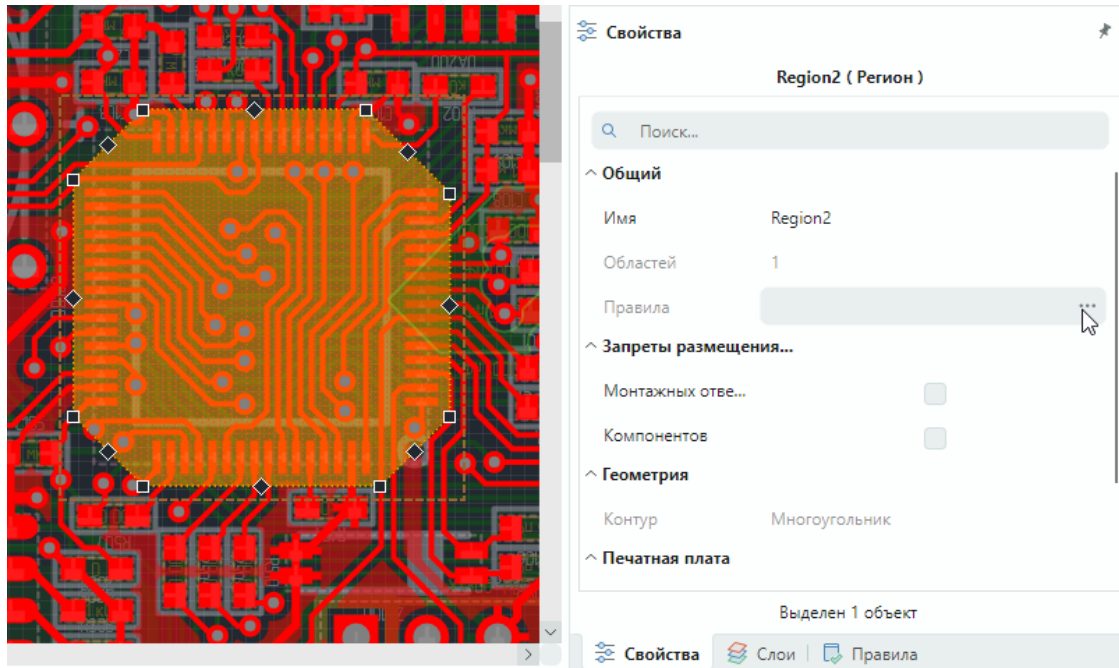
Свойства

Region2 ( Регион )

Поиск...

Общий

Имя Region2

Областей 1

Правила ...

Запреты размещения...

Монтажных отве...

Компонентов

Геометрия

Контур Многоугольник

Печатная плата

Выделен 1 объект

Свойства | Слои | Правила